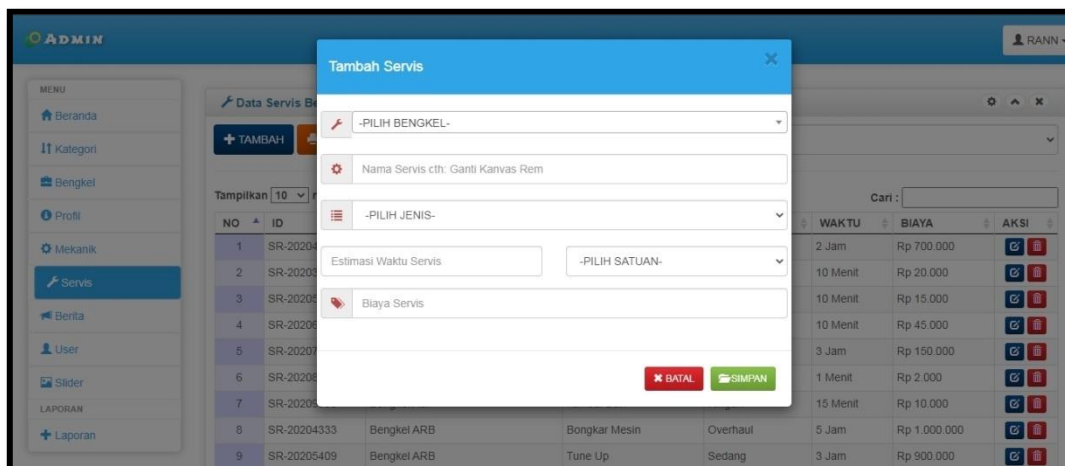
ADMIN

RANN

MENU
Beranda
Kategori
Bengkel
Profil
Mekanik
Servis
Berita
User
Slider
LAPORAN
Laporan

Data Servis Be

TAMBAH

Tampilkan 10

Cari :

| NO | ID | | | | WAKTU | BIAYA | AKSI |
|---|---|---|---|---|---|---|---|
| 1 | SR-20204 | | | | 2 Jam | Rp 700.000 | |
| 2 | SR-20203 | | | | 10 Menit | Rp 20.000 | |
| 3 | SR-20205 | | | | 10 Menit | Rp 15.000 | |
| 4 | SR-20206 | | | | 10 Menit | Rp 45.000 | |
| 5 | SR-20207 | | | | 3 Jam | Rp 150.000 | |
| 6 | SR-20208 | | | | 1 Menit | Rp 2.000 | |
| 7 | SR-20209 | | | | 15 Menit | Rp 10.000 | |
| 8 | SR-20204333 | Bengkel ARB | Bongkar Mesin | Overhaul | 5 Jam | Rp 1.000.000 | |
| 9 | SR-20205409 | Bengkel ARB | Tune Up | Sedang | 3 Jam | Rp 900.000 | |

Tambah Servis

-PILIH BENGKEL-

Nama Servis cth: Ganti Kanvas Rem

-PILIH JENIS-

Estimasi Waktu Servis

-PILIH SATUAN-

Biaya Servis

BATAL

SIMPAN